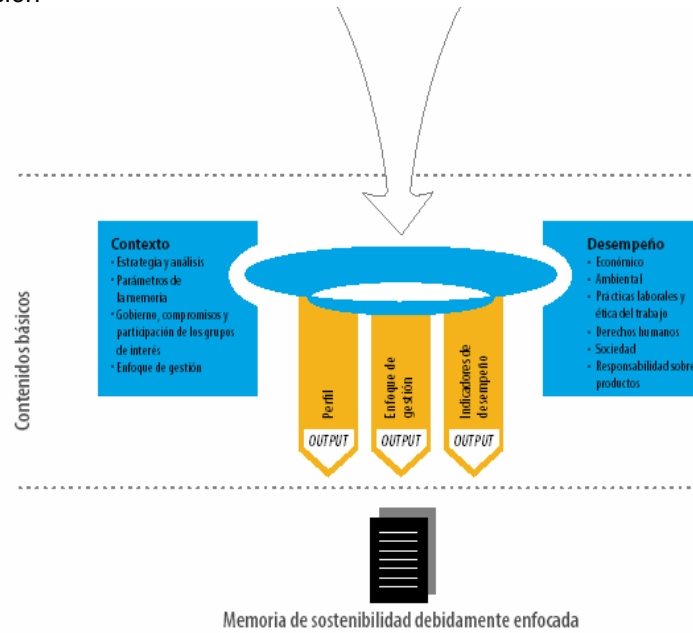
Contenidos básicos

Contexto
• Estrategia y análisis
• Parámetros de la memoria
• Gobierno, compromisos y participación de los grupos de interés
• Enfoque de gestión

Desempeño
• Económico
• Ambiental
• Prácticas laborales y ética del trabajo
• Derechos humanos
• Sociedad
• Responsabilidad sobre productos

Perfil
OUTPUT

Enfoque de gestión
OUTPUT

Indicadores de desempeño
OUTPUT

Memoria de sostenibilidad debidamente enfocada